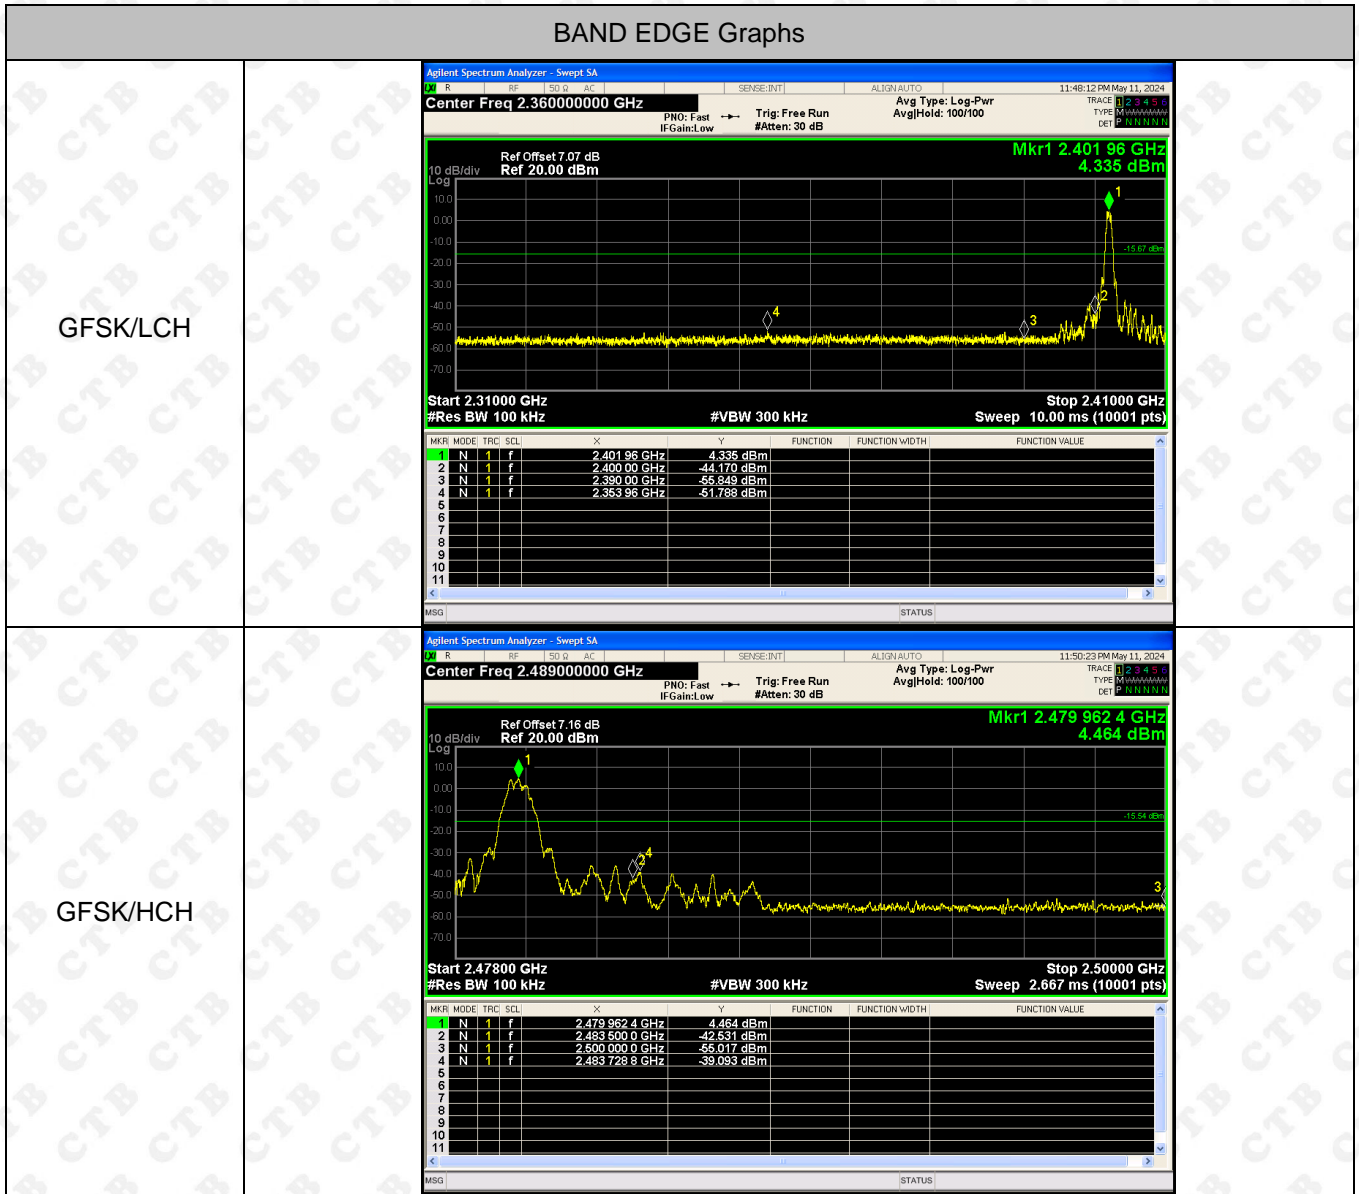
BAND EDGE Graphs

GFSK/LCH

Agilent Spectrum Analyzer - Swept SA
R RF 50 Ω AC SENSE:INT ALIGN AUTO 11:48:12 PM May 11, 2024
Center Freq 2.360000000 GHz
PNO: Fast IFGain:Low
Trig: Free Run #Atten: 30 dB
Avg Type: Log-Pwr Avg|Hold: 100/100
TRACE 1 2 3 4 5 6 TYPE M DET P N N N N N
Ref Offset 7.07 dB
10 dB/div Ref 20.00 dBm
Log
Mkr1 2.401 96 GHz 4.335 dBm
10.0
0.00
-10.0
-20.0
-30.0
-40.0
-50.0
-60.0
-70.0
-15.67 dBm
1 2 3 4
Start 2.31000 GHz
#Res BW 100 kHz
#VBW 300 kHz
Stop 2.41000 GHz
Sweep 10.00 ms (10001 pts)

| MKR | MODE | TRC | SCL | X | Y | FUNCTION | FUNCTION WIDTH | FUNCTION VALUE |
|---|---|---|---|---|---|---|---|---|
| 1 | N | 1 | f | 2.401 96 GHz | 4.335 dBm | | | |
| 2 | N | 1 | f | 2.400 00 GHz | -44.170 dBm | | | |
| 3 | N | 1 | f | 2.390 00 GHz | -55.849 dBm | | | |
| 4 | N | 1 | f | 2.353 96 GHz | -51.788 dBm | | | |
| 5 | | | | | | | | |
| 6 | | | | | | | | |
| 7 | | | | | | | | |
| 8 | | | | | | | | |
| 9 | | | | | | | | |
| 10 | | | | | | | | |
| 11 | | | | | | | | |

MSG STATUS

GFSK/HCH

Agilent Spectrum Analyzer - Swept SA
R RF 50 Ω AC SENSE:INT ALIGN AUTO 11:50:23 PM May 11, 2024
Center Freq 2.489000000 GHz
PNO: Fast IFGain:Low
Trig: Free Run #Atten: 30 dB
Avg Type: Log-Pwr Avg|Hold: 100/100
TRACE 1 2 3 4 5 6 TYPE M DET P N N N N N
Ref Offset 7.16 dB
10 dB/div Ref 20.00 dBm
Log
Mkr1 2.479 962 4 GHz 4.464 dBm
10.0
0.00
-10.0
-20.0
-30.0
-40.0
-50.0
-60.0
-70.0
-15.54 dBm
1 2 3 4
Start 2.47800 GHz
#Res BW 100 kHz
#VBW 300 kHz
Stop 2.50000 GHz
Sweep 2.667 ms (10001 pts)

| MKR | MODE | TRC | SCL | X | Y | FUNCTION | FUNCTION WIDTH | FUNCTION VALUE |
|---|---|---|---|---|---|---|---|---|
| 1 | N | 1 | f | 2.479 962 4 GHz | 4.464 dBm | | | |
| 2 | N | 1 | f | 2.483 500 0 GHz | -42.531 dBm | | | |
| 3 | N | 1 | f | 2.500 000 0 GHz | -55.017 dBm | | | |
| 4 | N | 1 | f | 2.483 728 8 GHz | -39.093 dBm | | | |
| 5 | | | | | | | | |
| 6 | | | | | | | | |
| 7 | | | | | | | | |
| 8 | | | | | | | | |
| 9 | | | | | | | | |
| 10 | | | | | | | | |
| 11 | | | | | | | | |

MSG STATUS